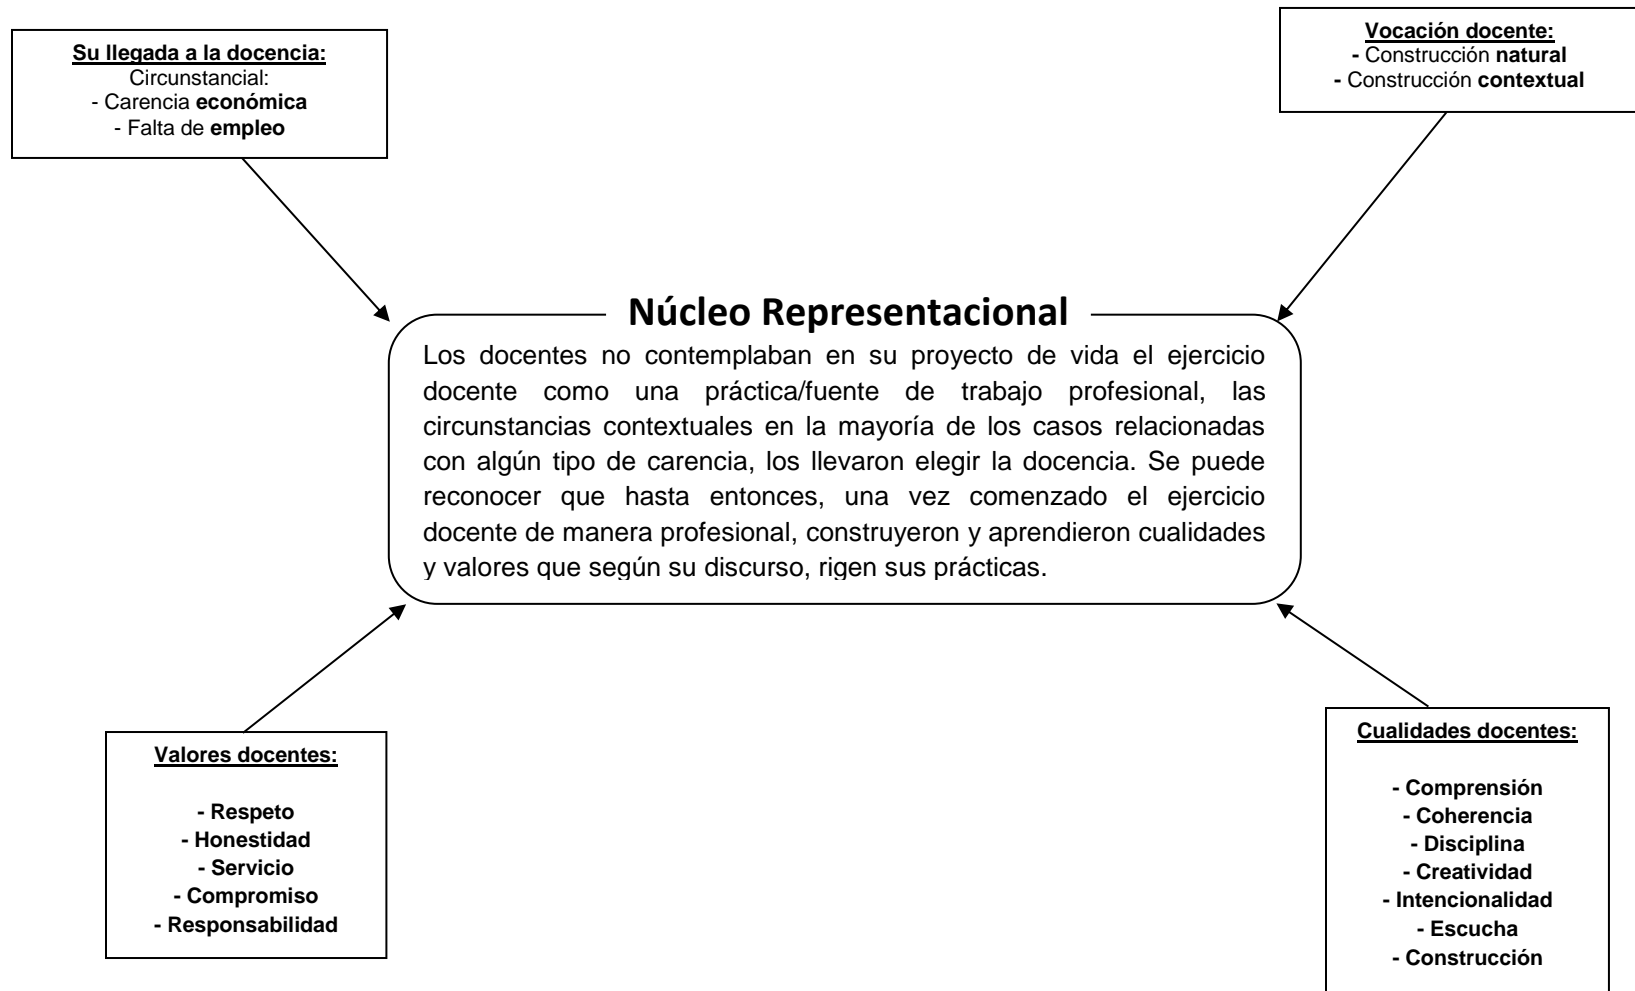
Su llegada a la docencia:
Circunstancial:
- Carencia económica
- Falta de empleo

Vocación docente:
- Construcción natural
- Construcción contextual

Núcleo Representacional

Los docentes no contemplaban en su proyecto de vida el ejercicio docente como una práctica/fuente de trabajo profesional, las circunstancias contextuales en la mayoría de los casos relacionadas con algún tipo de carencia, los llevaron elegir la docencia. Se puede reconocer que hasta entonces, una vez comenzado el ejercicio docente de manera profesional, construyeron y aprendieron cualidades y valores que según su discurso, rigen sus prácticas.

Valores docentes:

- Respeto
- Honestidad
- Servicio
- Compromiso
- Responsabilidad

Cualidades docentes:

- Comprensión
- Coherencia
- Disciplina
- Creatividad
- Intencionalidad
- Escucha
- Construcción